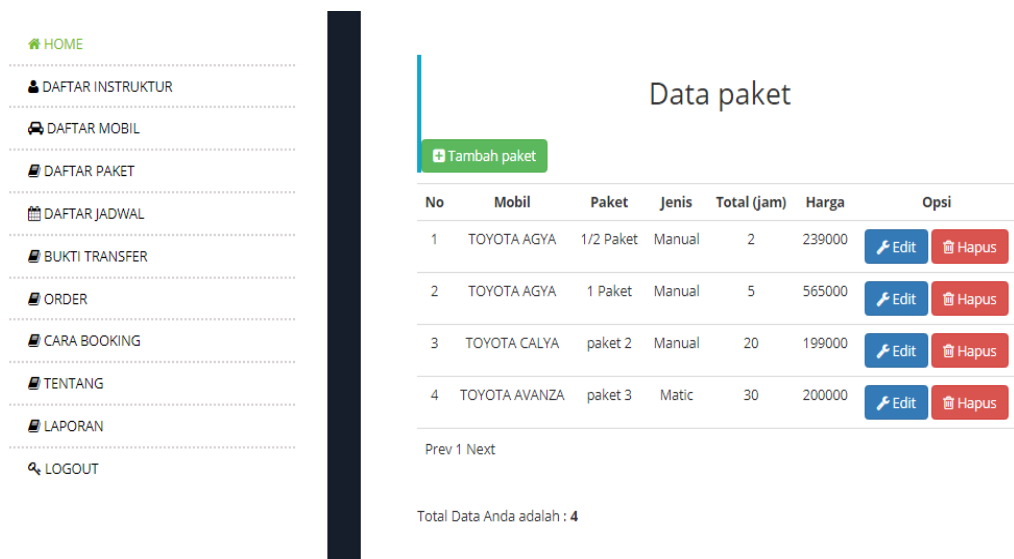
HOME
DAFTAR INSTRUKTUR
DAFTAR MOBIL
DAFTAR PAKET
DAFTAR JADWAL
BUKTI TRANSFER
ORDER
CARA BOOKING
TENTANG
LAPORAN
LOGOUT

Data paket

Tambah paket

| No | Mobil | Paket | Jenis | Total (jam) | Harga | Opsi |
|---|---|---|---|---|---|---|
| 1 | TOYOTA AGYA | 1/2 Paket | Manual | 2 | 239000 | Edit Hapus |
| 2 | TOYOTA AGYA | 1 Paket | Manual | 5 | 565000 | Edit Hapus |
| 3 | TOYOTA CALYA | paket 2 | Manual | 20 | 199000 | Edit Hapus |
| 4 | TOYOTA AVANZA | paket 3 | Matic | 30 | 200000 | Edit Hapus |

Prev 1 Next

Total Data Anda adalah : 4